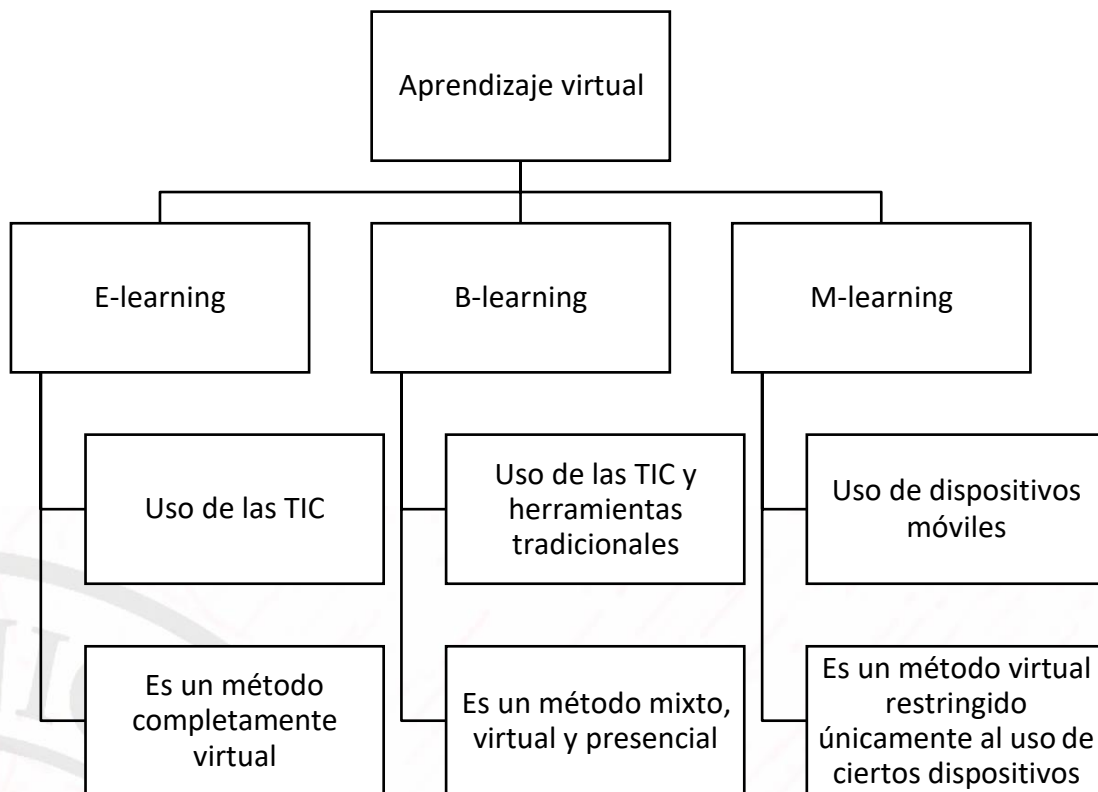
Aprendizaje virtual

E-learning

Uso de las TIC

Es un método completamente virtual

B-learning

Uso de las TIC y herramientas tradicionales

Es un método mixto, virtual y presencial

M-learning

Uso de dispositivos móviles

Es un método virtual restringido únicamente al uso de ciertos dispositivos